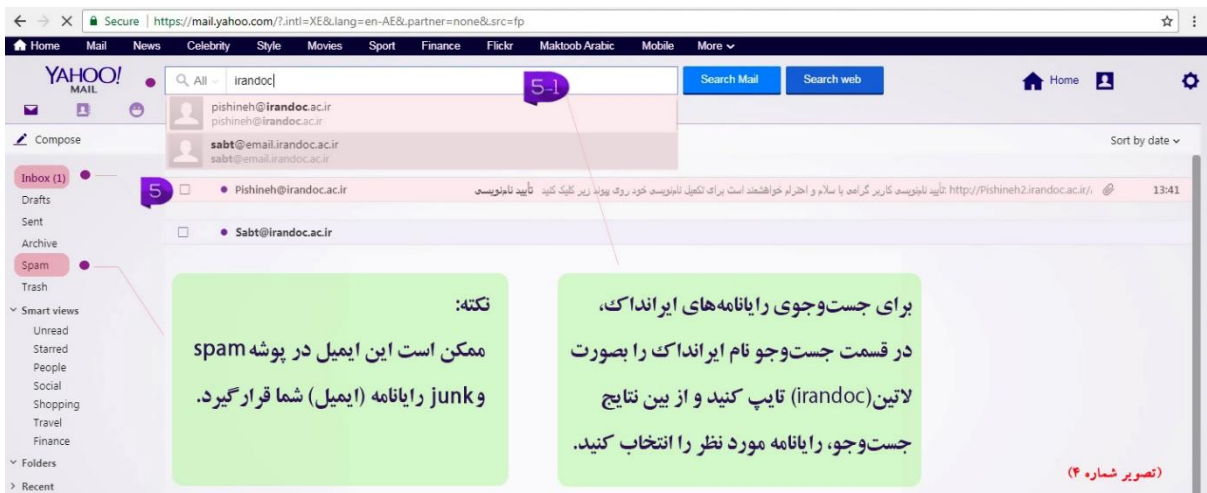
Secure | https://mail.yahoo.com/?.intl=XE&.lang=en-AE&.partner=none&.src=fp

Home Mail News Celebrity Style Movies Sport Finance Flickr Maktoob Arabic Mobile More

YAHOO! MAIL

All irandoc

5-1

Search Mail Search web

Home

pishineh@irandoc.ac.ir
pishineh@irandoc.ac.ir

sabt@email.irandoc.ac.ir
sabt@email.irandoc.ac.ir

Compose

Sort by date

Inbox (1)
Drafts
Sent
Archive
Spam
Trash
Smart views
Unread
Starred
People
Social
Shopping
Travel
Finance
Folders
Recent

5

Pishineh@irandoc.ac.ir تأیید نام‌نویسی تأیید نام‌نویسی کاربر گرامی با سلام و احترام خواهشمند است برای تکمیل نام‌نویسی خود روی پیوند زیر کلیک کنید http://Pishineh2.irandoc.ac.ir/ 13:41

Sabt@irandoc.ac.ir

نکته:
ممکن است این ایمیل در پوشه spam و junk رایانامه (ایمیل) شما قرارگیرد.

برای جست‌وجوی رایانامه‌های ایرانداک، در قسمت جست‌وجو نام ایرانداک را بصورت لاتین(irandoc) تایپ کنید و از بین نتایج جست‌وجو، رایانامه مورد نظر را انتخاب کنید.

(تصویر شماره ۴)